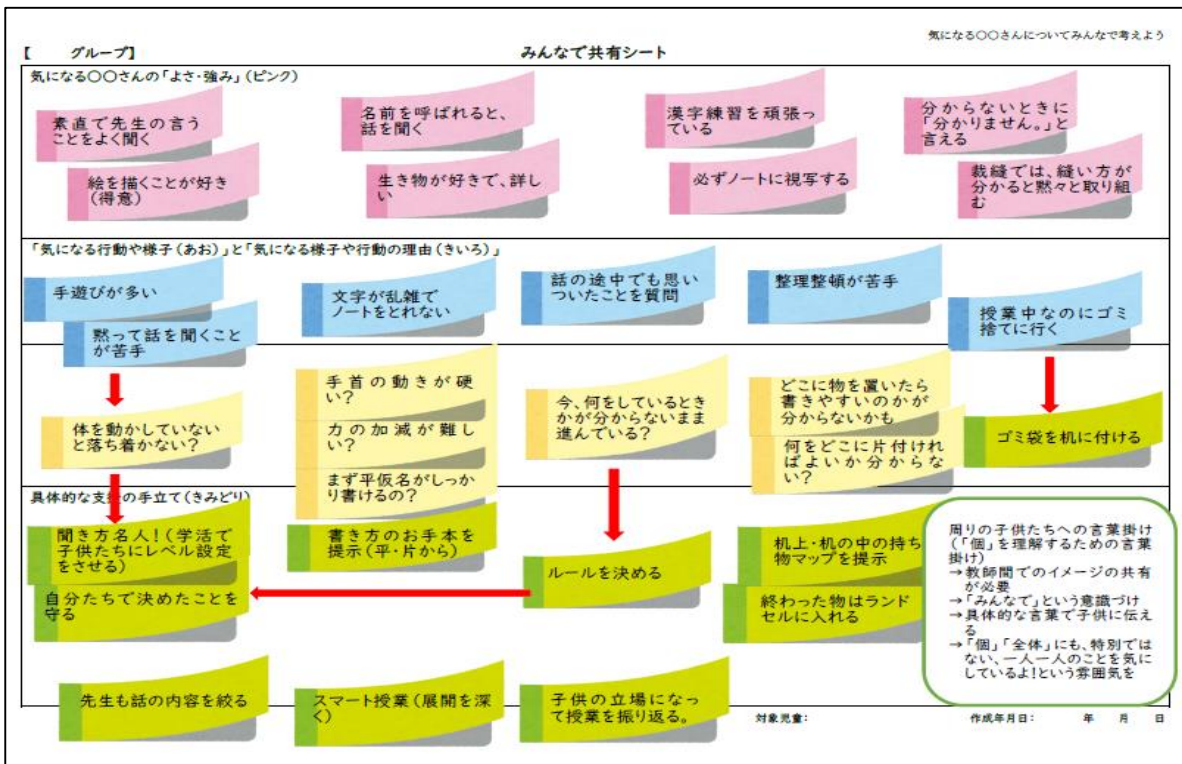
気になる〇〇さんについてみんなで考えよう

【　　グループ】

みんなで共有シート

気になる〇〇さんの「よさ・強み」（ピンク）

素直で先生の言うことをよく聞く

絵を描くことが好き（得意）

名前を呼ばれると、話を聞く

生き物が好きで、詳しい

漢字練習を頑張っている

必ずノートに視写する

分からないときに「分かりません。」と言える

裁縫では、縫い方が分かると黙々と取り組む

「気になる行動や様子（あお）」と「気になる様子や行動の理由（きいろ）」

手遊びが多い

黙って話を聞くことが苦手

文字が乱雑でノートをとれない

話の途中でも思いついたことを質問

整理整頓が苦手

授業中なのにゴミ捨てに行く

体を動かしていないと落ち着かない?

手首の動きが硬い?

力の加減が難しい?

まず平仮名がしっかり書けるの?

今、何をしているときかが分からないまま進んでいる?

どこに物を置いたら書きやすいのかが分からないかも

何をどこに片付ければよいか分からない?

ゴミ袋を机に付ける

具体的な支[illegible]の手立て（きみどり）

聞き方名人!（学活で子供たちにレベル設定をさせる）

自分たちで決めたことを守る

書き方のお手本を提示（平・片から）

ルールを決める

机上・机の中の持ち物マップを提示

終わった物はランドセルに入れる

周りの子供たちへの言葉掛け（「個」を理解するための言葉掛け）
→教師間でのイメージの共有が必要
→「みんなで」という意識づけ
→具体的な言葉で子供に伝える
→「個」「全体」にも、特別ではない、一人一人のことを気にしているよ!という雰囲気を

先生も話の内容を絞る

スマート授業（展開を深く）

子供の立場になって授業を振り返る。

対象児童:

作成年月日:　　年　　月　　日